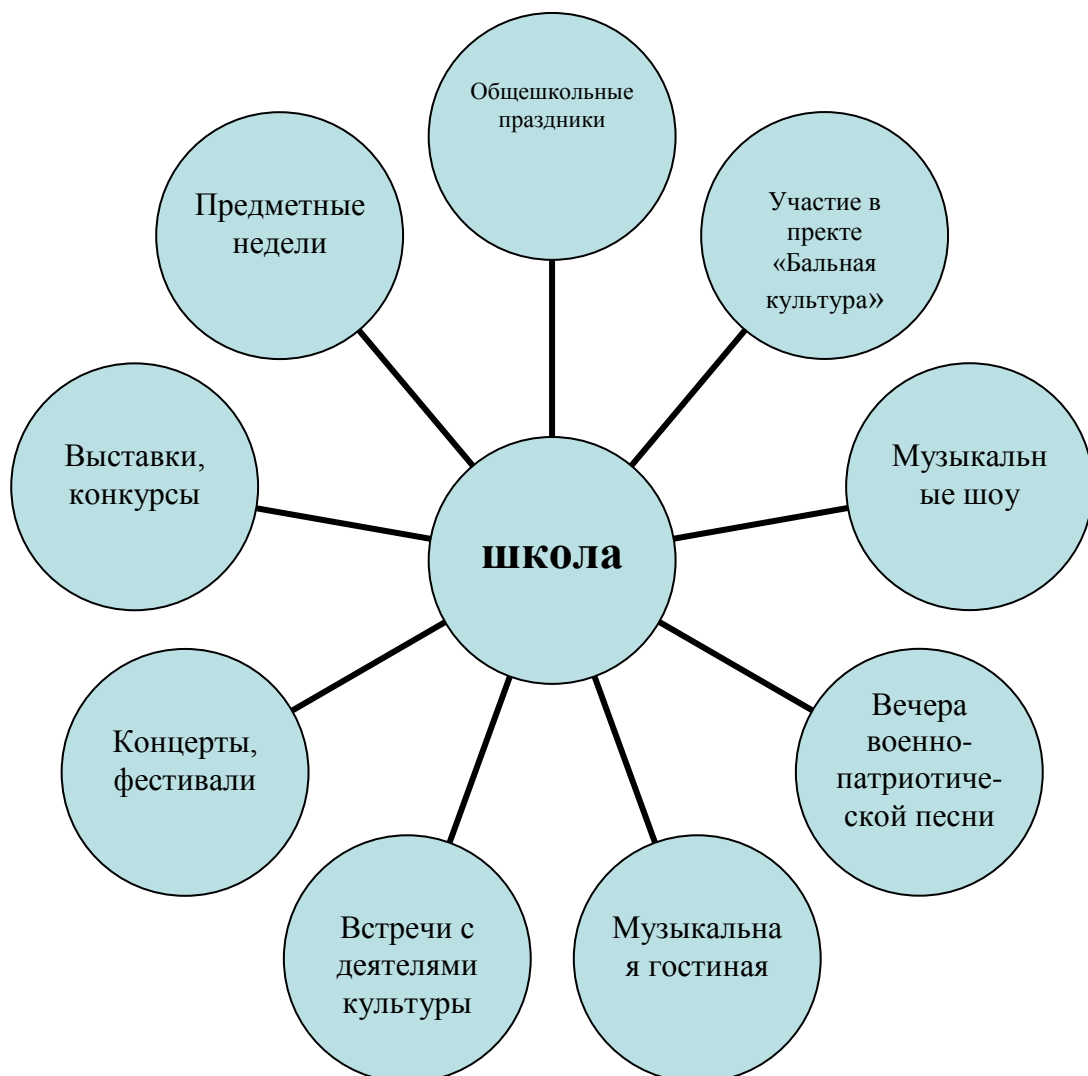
Общешкольные праздники

Участие в пректе «Бальная культура»

Музыкальн ые шоу

Вечера военно-патриотической песни

Музыкальна я гостиная

Встречи с деятелями культуры

Концерты, фестивали

Выставки, конкурсы

Предметные недели

школа